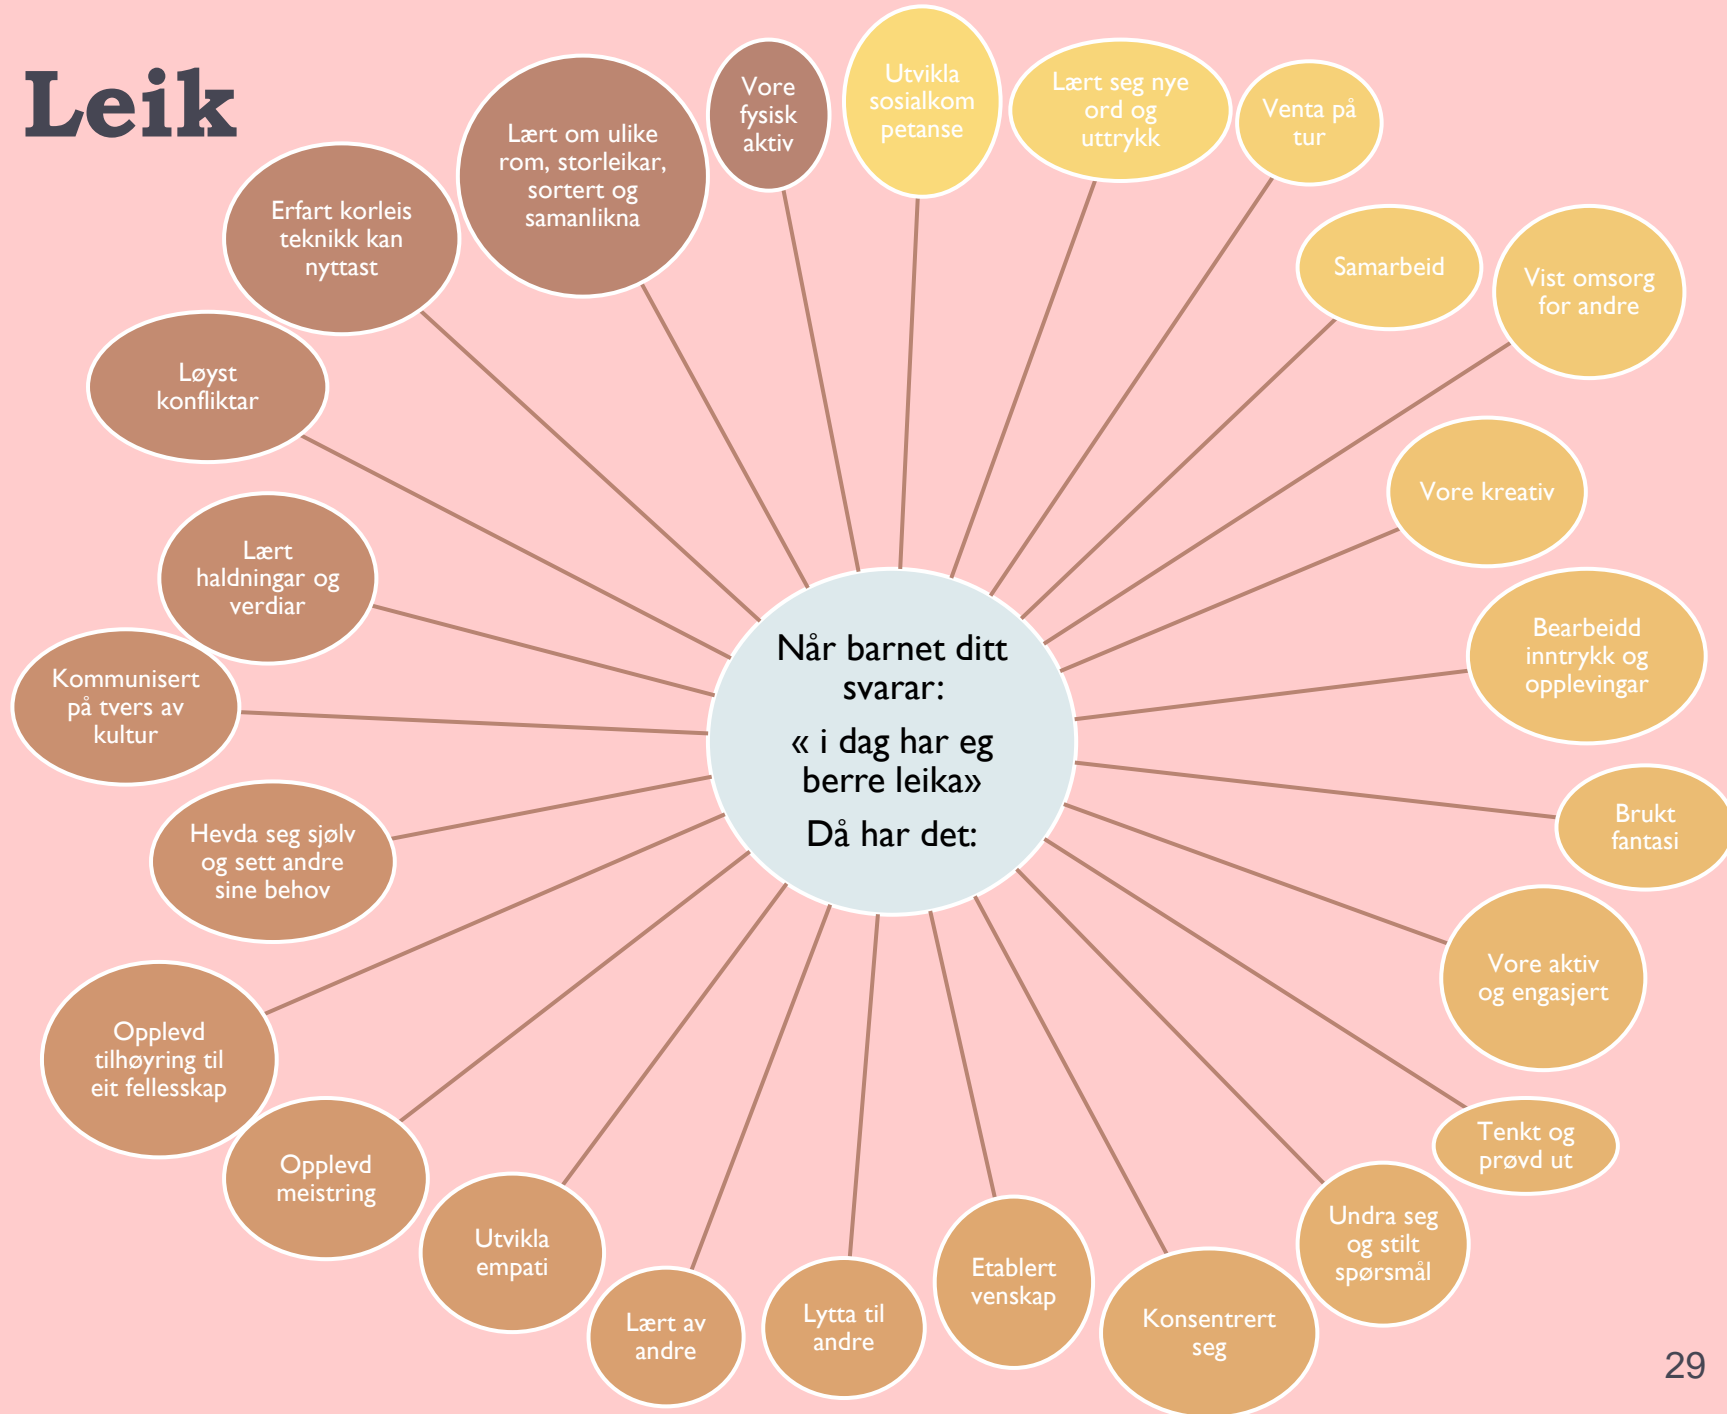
Leik

Når barnet ditt svarar:

« i dag har eg berre leika»

Då har det:

Vore fysisk aktiv

Utvikla sosialkompetanse

Lært seg nye ord og uttrykk

Venta på tur

Samarbeid

Vist omsorg for andre

Vore kreativ

Bearbeidd inntrykk og opplevingar

Brukt fantasi

Vore aktiv og engasjert

Tenkt og prøvd ut

Undra seg og stilt spørsmål

Konsentrert seg

Etablert venskap

Lytta til andre

Lært av andre

Utvikla empati

Opplevd meistring

Opplevd tilhøyring til eit fellesskap

Hevda seg sjølv og sett andre sine behov

Kommunisert på tvers av kultur

Lært haldningar og verdiar

Løyst konfliktar

Erfart korleis teknikk kan nyttast

Lært om ulike rom, storleikar, sortert og samanlikna

29